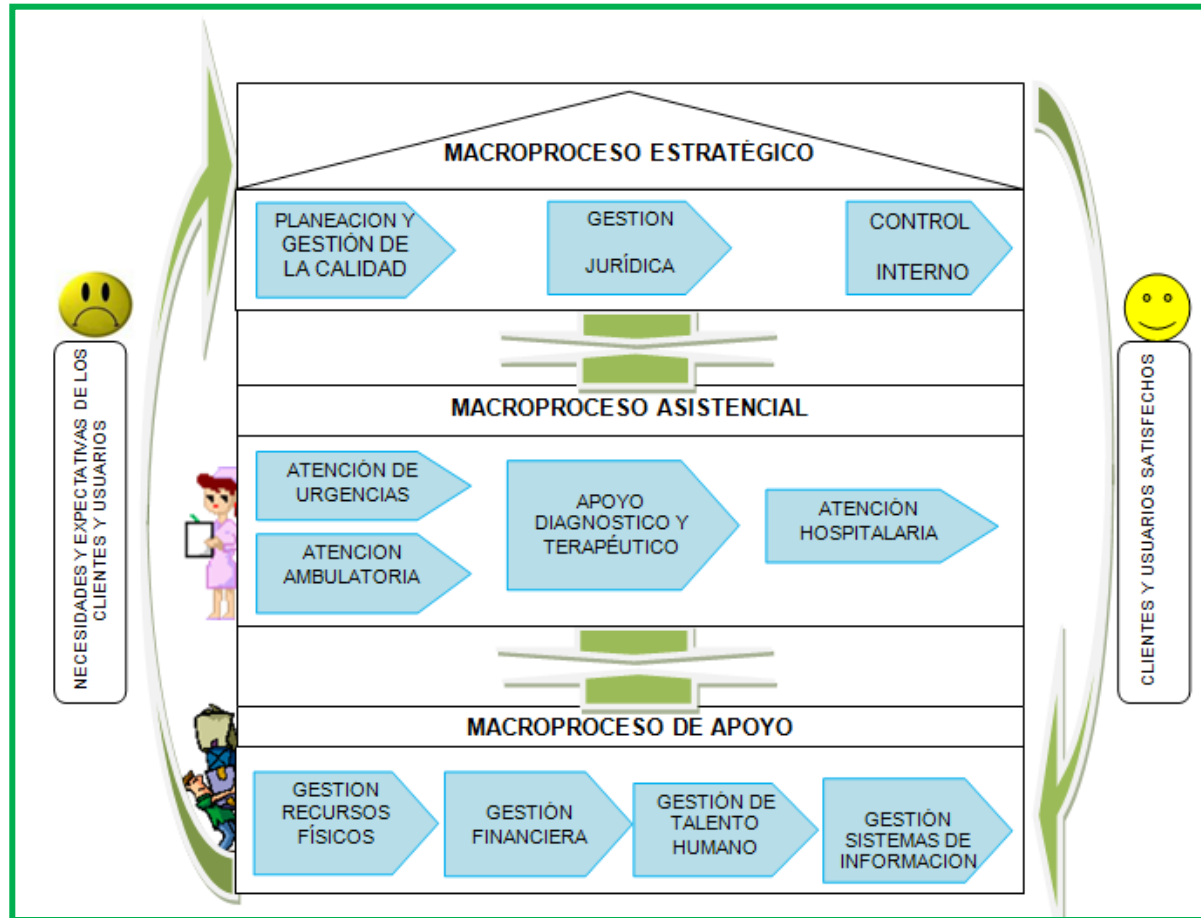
NECESIDADES Y EXPECTATIVAS DE LOS CLIENTES Y USUARIOS

MACROPROCESO ESTRATÉGICO

PLANEACION Y GESTIÓN DE LA CALIDAD

GESTION JURÍDICA

CONTROL INTERNO

MACROPROCESO ASISTENCIAL

ATENCIÓN DE URGENCIAS

ATENCION AMBULATORIA

APOYO DIAGNOSTICO Y TERAPÉUTICO

ATENCIÓN HOSPITALARIA

MACROPROCESO DE APOYO

GESTION RECURSOS FÍSICOS

GESTIÓN FINANCIERA

GESTIÓN DE TALENTO HUMANO

GESTIÓN SISTEMAS DE INFORMACION

CLIENTES Y USUARIOS SATISFECHOS